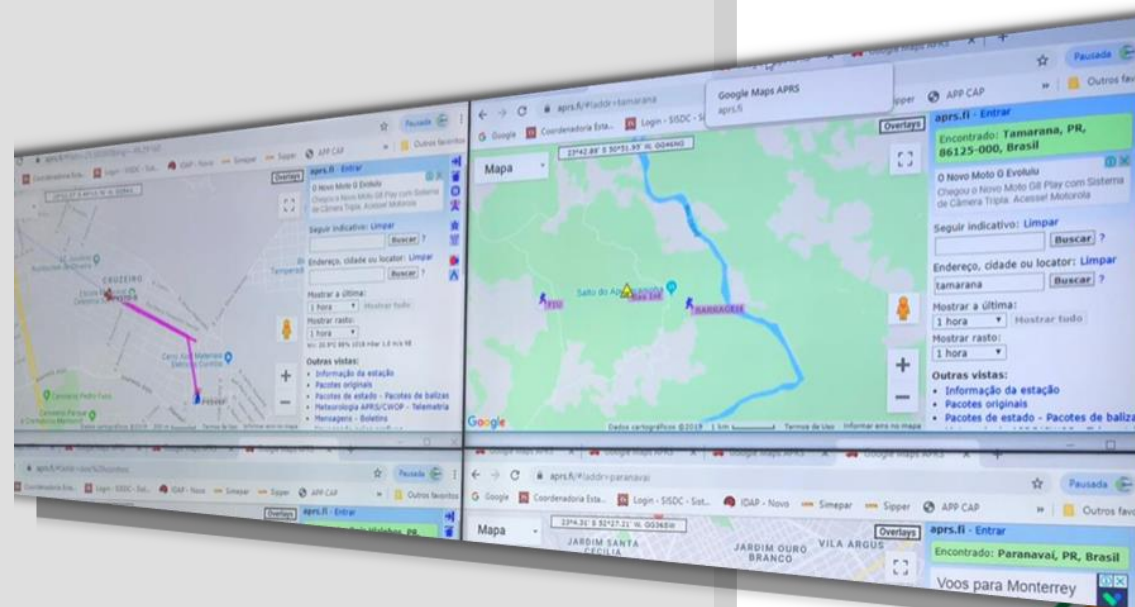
Pausada
Coordenadoria Esta... Login - SISDC - Sist... IDAP - Novo Simepar Sipper APP CAP
Outros favoritos
Overlays
aprs.fi - Entrar
O Novo Moto G Evoluiu
Chegou o Novo Moto G8 Play com Sistema de Câmera Tripla. Acesse! Motorola
Seguir indicativo: Limpar
Buscar ?
Endereço, cidade ou locator: Limpar
Buscar ?
Mostrar a última:
1 hora Mostrar tudo
Mostrar rasto:
1 hora
Outras vistas:
Informação da estação
Pacotes originais
Pacotes de estado - Pacotes de balizas
Meteorologia APRS/CWOP - Telemetria
Mensagens - Boletins
CRUZEIRO
Temperatura

aprs.fi/#!addr=tamarana
Google Maps APRS
aprs.fi
Google Coordenadoria Esta... Login - SISDC - Si...
Sipper APP CAP
Outros fav
Mapa
23°42.88' S 50°51.95' W GG46HQ
Overlays
aprs.fi - Entrar
Encontrado: Tamarana, PR, 86125-000, Brasil
O Novo Moto G Evoluiu
Chegou o Novo Moto G8 Play com Sistema de Câmera Tripla. Acesse! Motorola
Seguir indicativo: Limpar
Buscar ?
Endereço, cidade ou locator: Limpar
tamarana
Buscar ?
Mostrar a última:
1 hora Mostrar tudo
Mostrar rasto:
1 hora
Outras vistas:
Informação da estação
Pacotes originais
Pacotes de estado - Pacotes de baliza
Salto do Apucaraninha
BARRAGEM
Google
Dados cartográficos ©2019 1 km Termos de Uso Informar erro no mapa

aprs.fi/#!addr=paranavai
Google Coordenadoria Esta... Login - SISDC - Sist... IDAP - Novo Simepar Sipper APP CAP
Pausada
Outros fav
Mapa
23°4.31' S 52°27.21' W GG36EW
Overlays
aprs.fi - Entrar
Encontrado: Paranavai, PR, Brasil
JARDIM SANTA CECILIA
JARDIM OURO BRANCO
VILA ARGUS
Voos para Monterrey